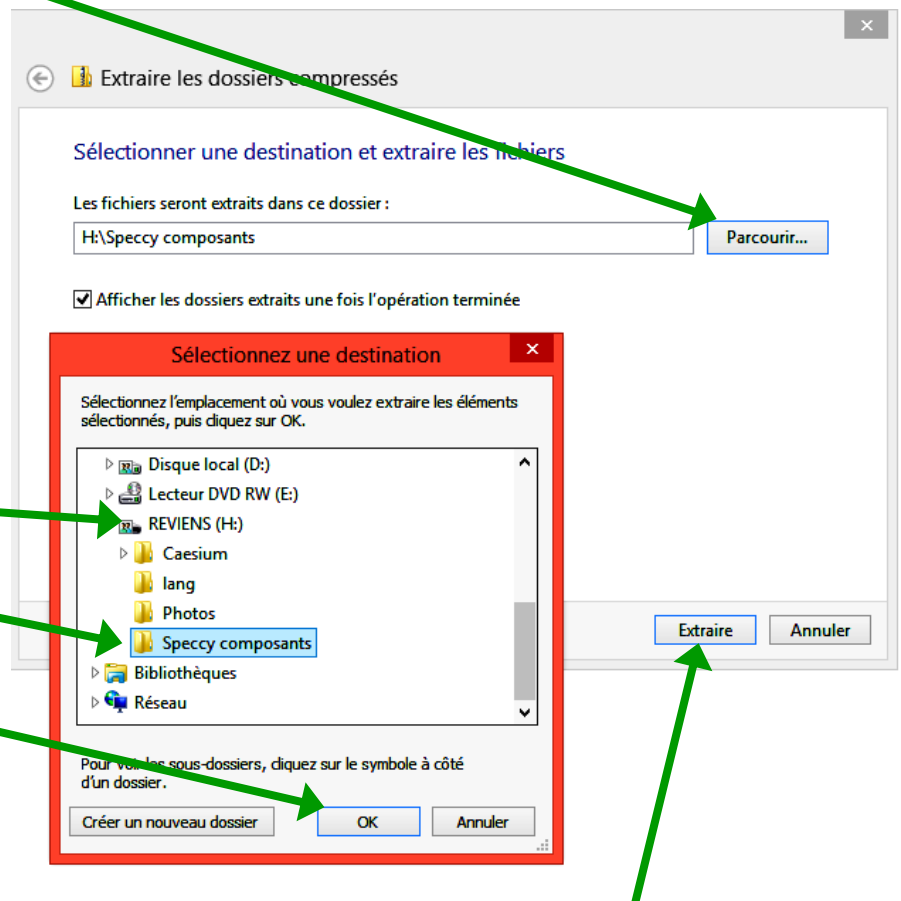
×

Extraire les dossiers compressés

Sélectionner une destination et extraire les fichiers

Les fichiers seront extraits dans ce dossier :

H:\Speccy composants

Parcourir...

Afficher les dossiers extraits une fois l'opération terminée

Sélectionnez une destination

×

Sélectionnez l'emplacement où vous voulez extraire les éléments sélectionnés, puis cliquez sur OK.

Disque local (D:)
Lecteur DVD RW (E:)
REVIENS (H:)
Caesium
lang
Photos
Speccy composants
Bibliothèques
Réseau

Pour voir les sous-dossiers, cliquez sur le symbole à côté d'un dossier.

Créer un nouveau dossier

OK

Annuler

Extraire

Annuler